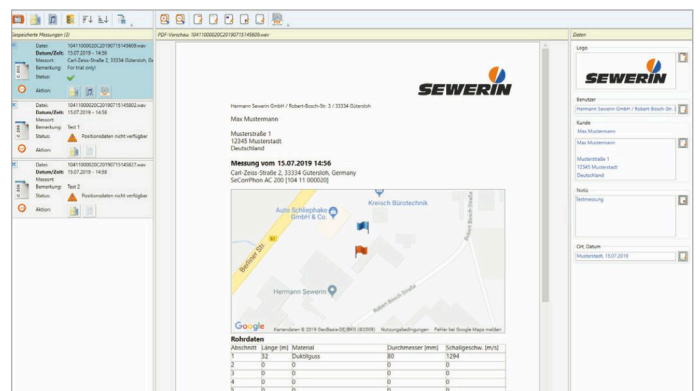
Gespeicherte Messungen (3)

Datei: 10411000020C20190715145609.wav
Datum/Zeit: 15.07.2019 - 14:56
Messort: Carl-Zeiss-Straße 2, 33334 Gütersloh, Ge
Bemerkung: For trial only!
Status:
Aktion:

Datei: 10411000020C20190715145612.wav
Datum/Zeit: 15.07.2019 - 14:56
Messort:
Bemerkung: Test 1
Status: Positionsdaten nicht verfügbar
Aktion:

Datei: 10411000020C20190715145627.wav
Datum/Zeit: 15.07.2019 - 14:56
Messort:
Bemerkung: Test 2
Status: Positionsdaten nicht verfügbar
Aktion:

PDF-Vorschau 10411000020C20190715145609.wav

SEWERIN

Hermann Sewerin GmbH / Robert-Bosch-Str. 3 / 33334 Gütersloh

Max Mustermann

Musterstraße 1
12345 Musterstadt
Deutschland

Messung vom 15.07.2019 14:56

Carl-Zeiss-Straße 2, 33334 Gütersloh, Germany
SeCorrPhon AC 200 [104 11 00020]

Auto Schleiphake GmbH & Co.
Kreisch Bürotechnik
Berliner Str.
Robert-Bosch-Straße
Hermann Sewerin
Google Kartendaten © 2019 GeoBasis-DE/BKG (©2009) Nutzungsbedingungen Fehler bei Google Maps melden

Rohrdaten

| Abschnitt | Länge [m] | Material | Durchmesser [mm] | Schallgeschw. [m/s] |
|---|---|---|---|---|
| 1 | 32 | Duktilguss | 80 | 1294 |
| 2 | 0 | 0 | 0 | 0 |
| 3 | 0 | 0 | 0 | 0 |
| 4 | 0 | 0 | 0 | 0 |
| 5 | 0 | 0 | 0 | 0 |

Daten

Logo
SEWERIN

Benutzer
Hermann Sewerin GmbH / Robert-Bosch-Str. 3

Kunde
Max Mustermann
Max Mustermann

Musterstraße 1
12345 Musterstadt
Deutschland

Notiz
Testmessung

Ort, Datum
Musterstadt, 15.07.2019